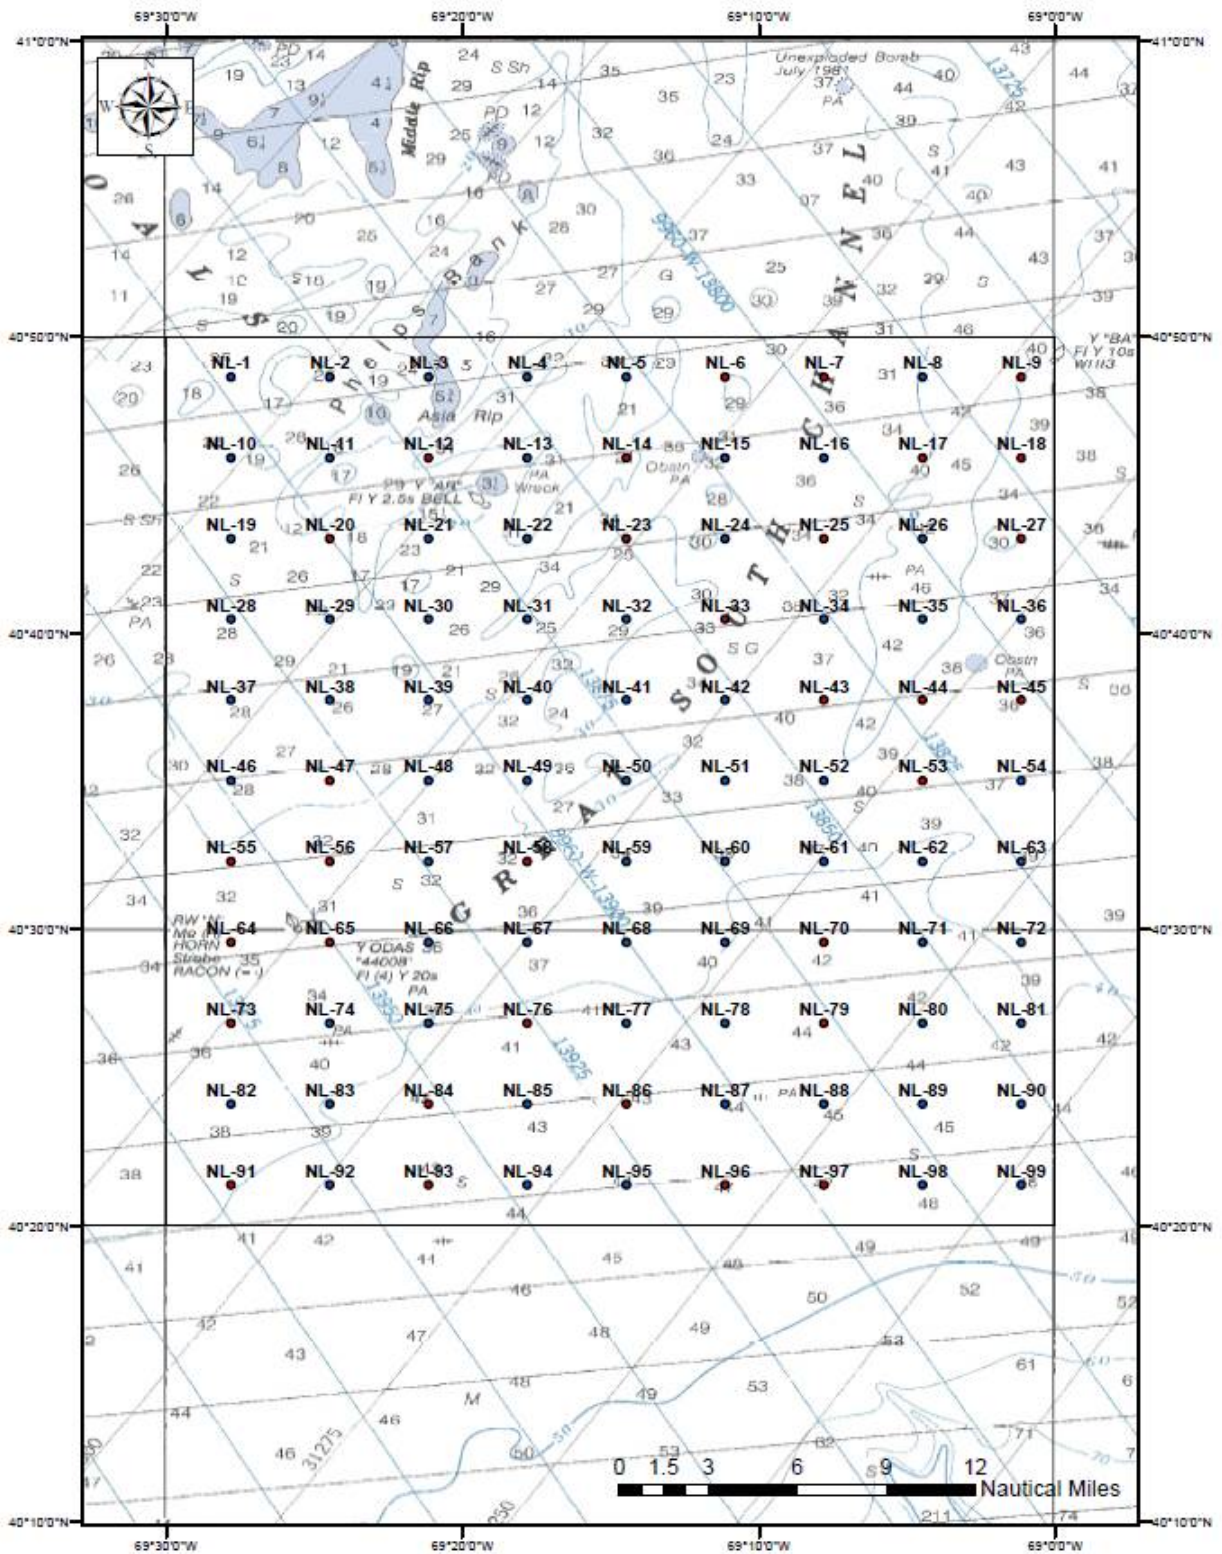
69°30'0"W 69°20'0"W 69°10'0"W 69°0'0"W

41°0'0"N
40°50'0"N
40°40'0"N
40°30'0"N
40°20'0"N
40°10'0"N

Middle Rip
Unexploded Bomb July 1981
PA
Asia Rip
Obstn PA
PA Wreck
Fl Y 2.5s BELL
Y "BA" Fl Y 10s WHB
RW Mo HORN Strobe RACON
Y ODAS "44008" Fl (4) Y 20s PA
GREAT SOUTH CHANNEL

| NL-1 | NL-2 | NL-3 | NL-4 | NL-5 | NL-6 | NL-7 | NL-8 | NL-9 |
|---|---|---|---|---|---|---|---|---|
| NL-10 | NL-11 | NL-12 | NL-13 | NL-14 | NL-15 | NL-16 | NL-17 | NL-18 |
| NL-19 | NL-20 | NL-21 | NL-22 | NL-23 | NL-24 | NL-25 | NL-26 | NL-27 |
| NL-28 | NL-29 | NL-30 | NL-31 | NL-32 | NL-33 | NL-34 | NL-35 | NL-36 |
| NL-37 | NL-38 | NL-39 | NL-40 | NL-41 | NL-42 | NL-43 | NL-44 | NL-45 |
| NL-46 | NL-47 | NL-48 | NL-49 | NL-50 | NL-51 | NL-52 | NL-53 | NL-54 |
| NL-55 | NL-56 | NL-57 | NL-58 | NL-59 | NL-60 | NL-61 | NL-62 | NL-63 |
| NL-64 | NL-65 | NL-66 | NL-67 | NL-68 | NL-69 | NL-70 | NL-71 | NL-72 |
| NL-73 | NL-74 | NL-75 | NL-76 | NL-77 | NL-78 | NL-79 | NL-80 | NL-81 |
| NL-82 | NL-83 | NL-84 | NL-85 | NL-86 | NL-87 | NL-88 | NL-89 | NL-90 |
| NL-91 | NL-92 | NL-93 | NL-94 | NL-95 | NL-96 | NL-97 | NL-98 | NL-99 |

9960-W-13800
13925
13850
13950
31275

0 1.5 3 6 9 12 Nautical Miles